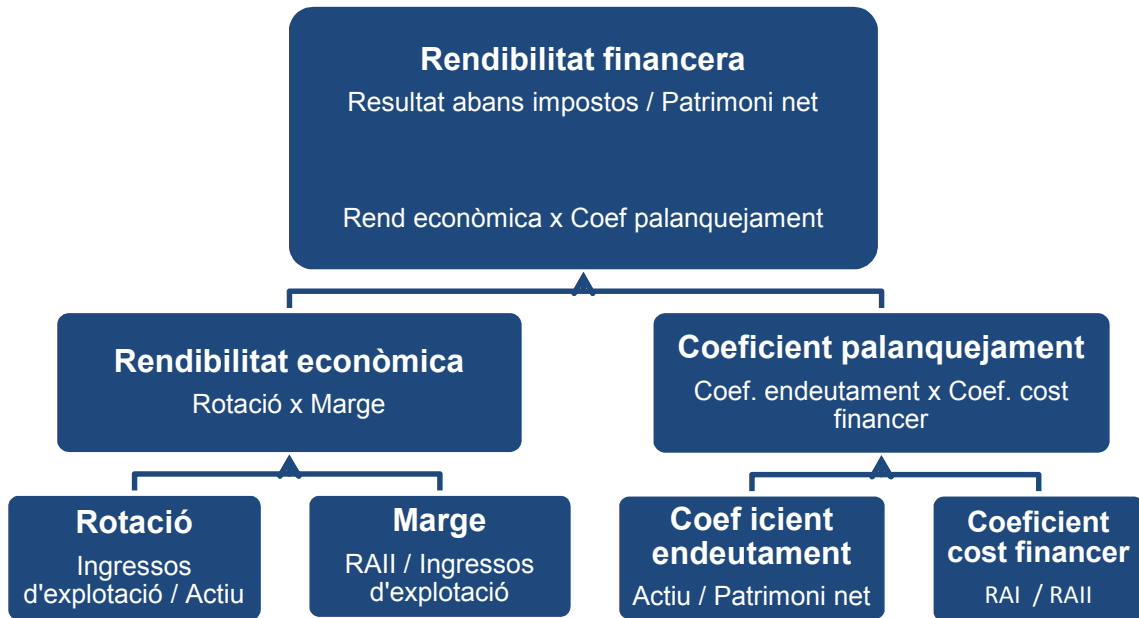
Rendibilitat financera
Resultat abans impostos / Patrimoni net

Rend econòmica x Coef palanquejament

Rendibilitat econòmica
Rotació x Marge

Coeficient palanquejament
Coef. endeutament x Coef. cost financer

Rotació
Ingressos d'explotació / Actiu

Marge
RAII / Ingressos d'explotació

Coef icient endeutament
Actiu / Patrimoni net

Coeficient cost financer
RAI / RAII